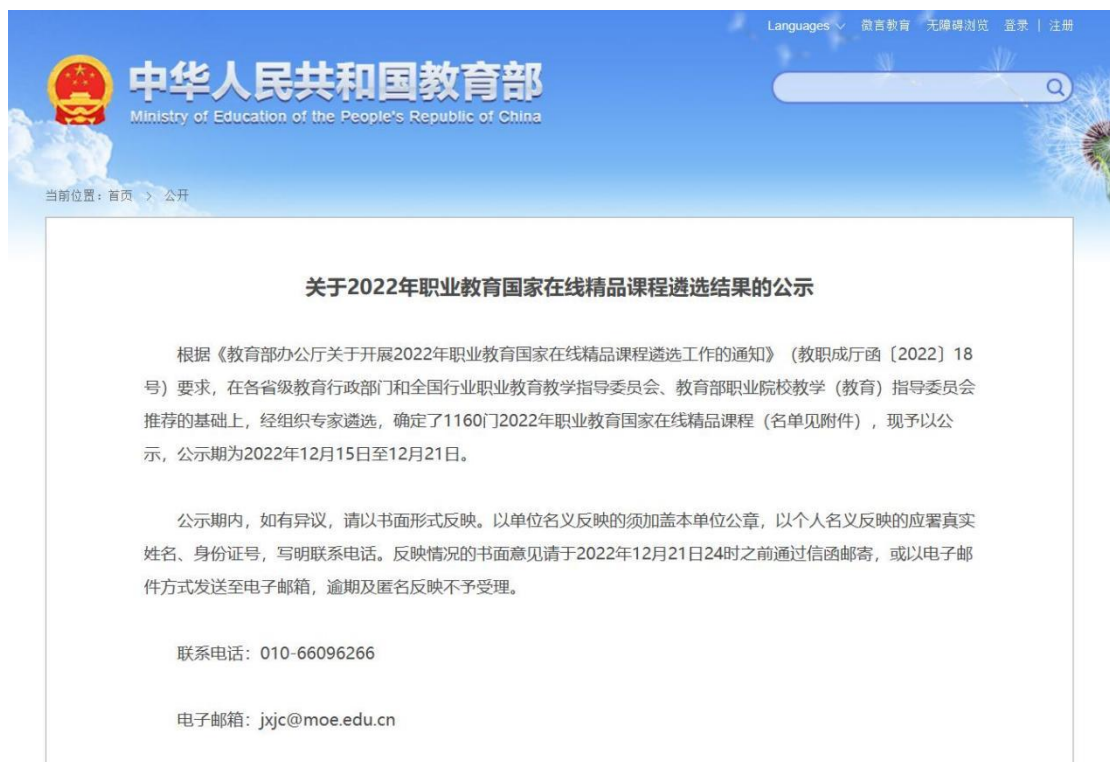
Languages 微言教育 无障碍浏览 登录 | 注册

中华人民共和国教育部
Ministry of Education of the People's Republic of China

当前位置：首页 > 公开

关于2022年职业教育国家在线精品课程遴选结果的公示

根据《教育部办公厅关于开展2022年职业教育国家在线精品课程遴选工作的通知》（教职成厅函〔2022〕18号）要求，在各省级教育行政部门和全国行业职业教育教学指导委员会、教育部职业院校教学（教育）指导委员会推荐的基础上，经组织专家遴选，确定了1160门2022年职业教育国家在线精品课程（名单见附件），现予以公示，公示期为2022年12月15日至12月21日。

公示期内，如有异议，请以书面形式反映。以单位名义反映的须加盖本单位公章，以个人名义反映的应署真实姓名、身份证号，写明联系电话。反映情况的书面意见请于2022年12月21日24时之前通过信函邮寄，或以电子邮件方式发送至电子邮箱，逾期及匿名反映不予受理。

联系电话：010-66096266

电子邮箱：jxjc@moe.edu.cn